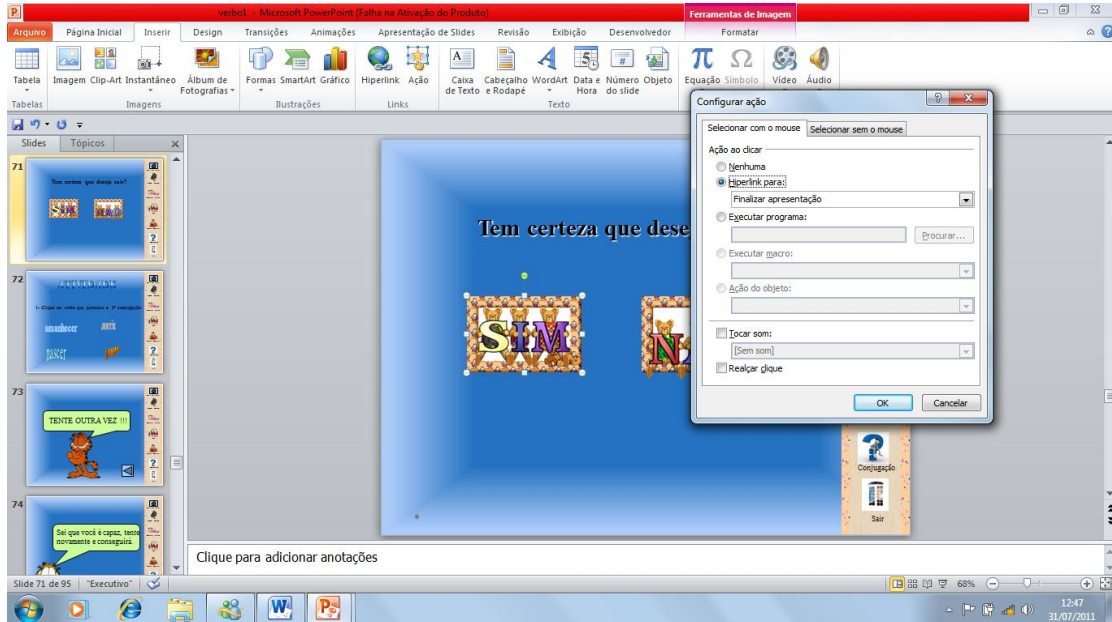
verbo1 - Microsoft PowerPoint (Falha na Ativação do Produto)

Ferramentas de Imagem

Arquivo | Página Inicial | Inserir | Design | Transições | Animações | Apresentação de Slides | Revisão | Exibição | Desenvolvedor | Formatar

Tabela | Imagem | Clip-Art | Instantâneo | Álbum de Fotografias | Formas | SmartArt | Gráfico | Hiperlink | Ação | Caixa de Texto | Cabeçalho e Rodapé | WordArt | Data e Hora | Número do slide | Objeto | Equação | Símbolo | Vídeo | Áudio

Tabelas | Imagens | Ilustrações | Links | Texto

Slides | Tópicos

71

Tem certeza que deseja sair?

SIM NÃO

72

1- Clique no verbo que pertence a 3ª conjugação

amanhecer

partir

fazer

73

TENTE OUTRA VEZ !!!

74

Sei que você é capaz, tente novamente e conseguirá.

Tem certeza que dese

SIM

NÃ

Conjugação

Sair

Configurar ação

Selecionar com o mouse | Selecionar sem o mouse

Ação ao clicar

Nenhuma

Hiperlink para:

Finalizar apresentação

Executar programa:

Procurar...

Executar macro:

Ação do objeto:

Tocar som:

[Sem som]

Realçar clique

OK | Cancelar

Clique para adicionar anotações

Slide 71 de 95 | "Executivo"

68%

12:47
31/07/2011